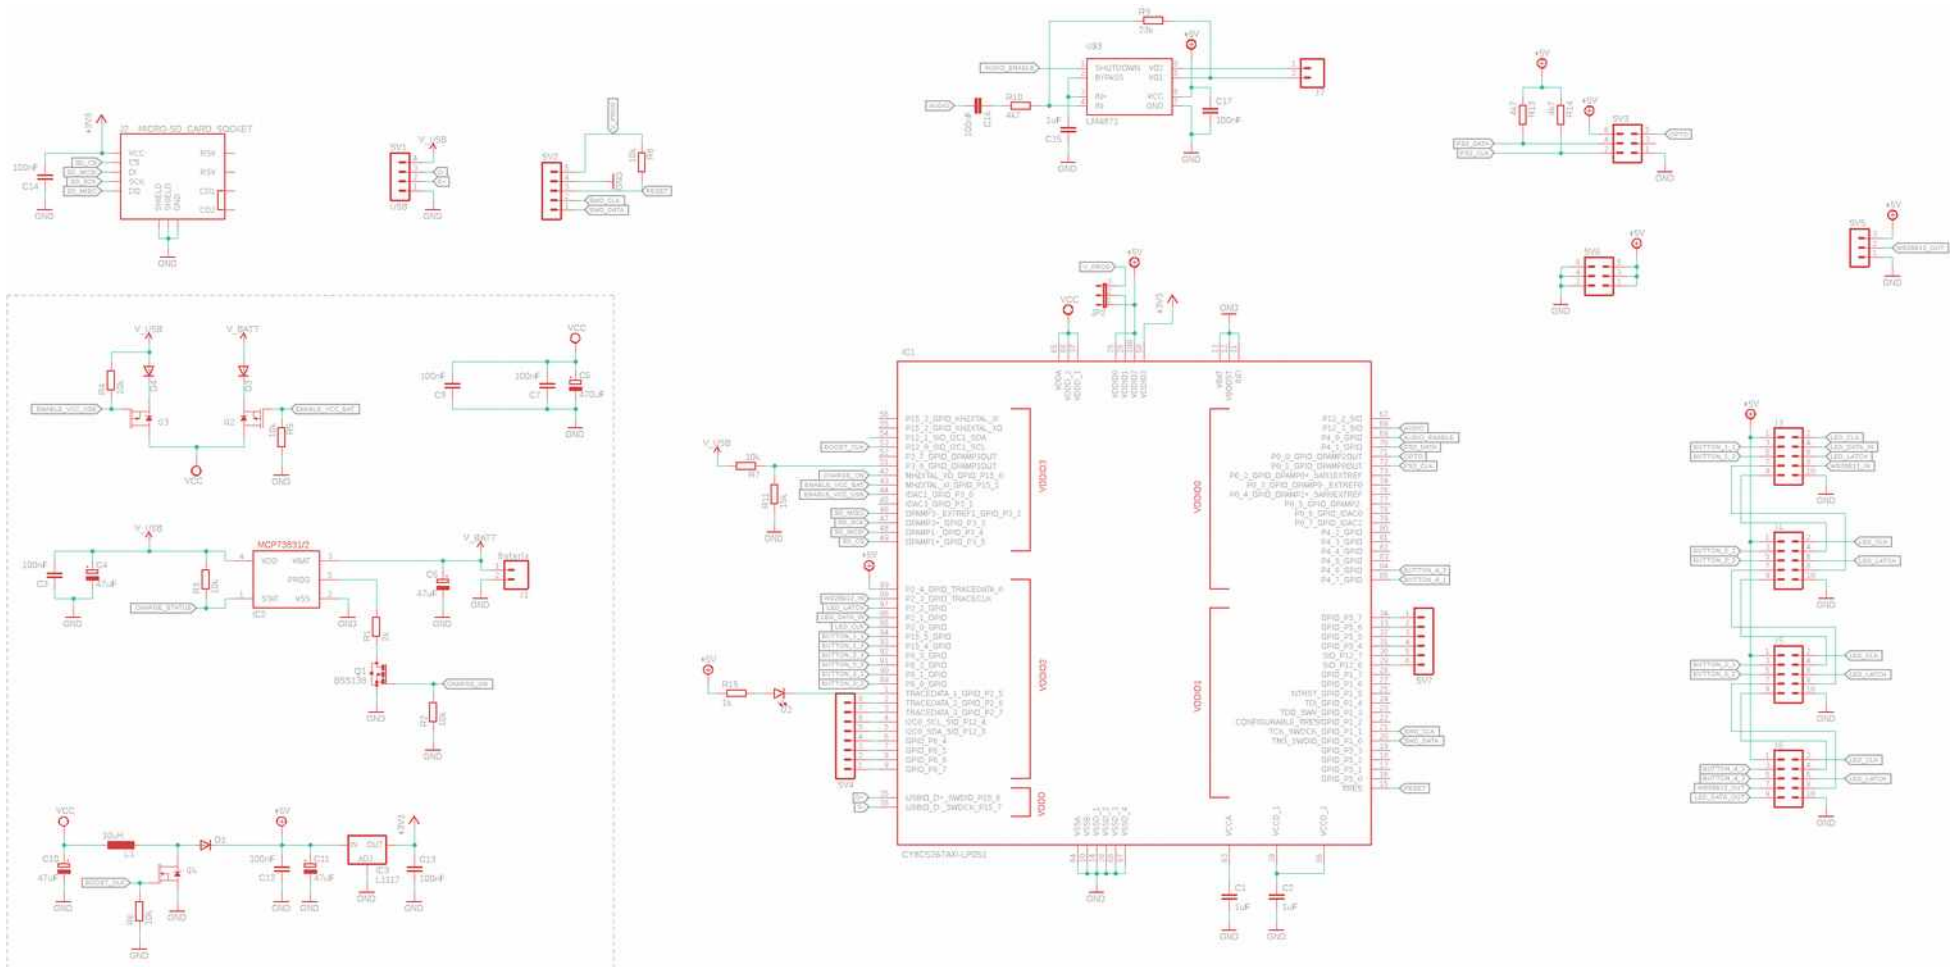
J2 MICRO-SD-CARD-SOCKET
+3V3
100nF
C14
GND
SD_CS
SD_MOSI
SD_SCK
SD_MISO
VCC
CS
DI
SCK
DO
RSV
RSV
CD1
CD2
SHIELD
SHIELD
GND
GND

SV1
V_USB
USB
GND

SV2
V_PROG
10k
R6
GND
RESET
SWD_CLK
SWD_DATA

R9
22k
U$3
+5V
AUDIO_ENABLE
SHUTDOWN
BYPASS
VO1
VO2
AUDIO
100nF
C16
R10
4k7
IN+
IN-
VCC
GND
1uF
C15
LM4871
C17
100nF
GND
GND
J3

+5V
4k7
R13
4k7
R14
+5V
SV3
PS2_DATA
PS2_CLK
CAP21
GND

SV5
+5V
WS2812_OUT
GND

SV6
+5V
GND

V_USB
V_BATT
R4
10k
D4
D3
Q3
Q2
ENABLE_VCC_USB
ENABLE_VCC_BAT
R5
10k
VCC
GND

VCC
100nF
C8
100nF
C7
C6
470uF
GND

V_USB
100nF
C3
C4
47uF
GND
MCP73831/2
VDD
VBAT
PROG
STAT
VSS
IC2
R1
10k
CHARGE_STATUS
GND
V_BATT
Batterie
C5
47uF
GND
J1
GND
R3
1k
Q1
BSS138
CHARGE_ON
R2
10k
GND
GND

VCC
10uH
L1
D1
+5V
C10
47uF
GND
BOOST_CLK
Q4
R8
10k
GND
GND
100nF
C12
C11
47uF
GND
GND
IN
OUT
ADJ
IC3
L1117
+3V3
C13
100nF
GND
GND

V_PROG
+5V
VCC
JP1
+3V3
GND
IC1
VDDA
VDDD_1
VDDD_2
VDDIO0
VDDIO1
VDDIO2
VDDIO3
VBAT
VBOOST
IND

V_USB
R7
10k
R11
10k
GND
BOOST_CLK
CHARGE_ON
ENABLE_VCC_BAT
ENABLE_VCC_USB
SD_MISO
SD_SCK
SD_MOSI
SD_CS
P15_0_GPIO_XHDXTAL_IN
P15_1_GPIO_XHDXTAL_XO
P15_1_SIO_OC1_SDA
P12_6_SIO_OC1_SCL
P3_7_GPIO_OPAMP1OUT
P3_6_GPIO_OPAMP1OUT
MHZXTAL_XO_GPIO_P15_0
MHZXTAL_XI_GPIO_P15_1
IDAC1_GPIO_P3_0
IDAC3_GPIO_P3_1
OPAMP1-_EXTREF1_GPIO_P3_2
OPAMP3+_GPIO_P3_3
OPAMP1-_GPIO_P3_4
OPAMP1+_GPIO_P3_5
VDDIO3

+5V
WS2812_IN
LED_LATCH
LED_DATA_IN
LED_CLK
BUTTON_1_1
BUTTON_1_2
BUTTON_2_1
BUTTON_2_2
BUTTON_3_1
BUTTON_3_2
BUTTON_4_1
P2_4_GPIO_TRACEDATA_0
P2_3_GPIO_TRACECLK
P2_2_GPIO
P2_1_GPIO
P2_0_GPIO
P15_5_GPIO
P15_4_GPIO
P6_3_GPIO
P6_2_GPIO
P6_1_GPIO
P6_0_GPIO
TRACEDATA_1_GPIO_P2_5
TRACEDATA_2_GPIO_P2_6
TRACEDATA_3_GPIO_P2_7
OC0_SCL_SIO_P12_4
OC0_SDA_SIO_P12_5
GPIO_P6_4
GPIO_P6_5
GPIO_P6_6
GPIO_P6_7
VDDIO2
+5V
R15
1k
D2
SV4
USBIO_D+_SWDIO_P15_6
USBIO_D-_SWDCK_P15_7
VDDD

P12_2_SIO
P12_3_SIO
P4_0_GPIO
P4_1_GPIO
P0_0_GPIO_OPAMP2OUT
P0_1_GPIO_OPAMP0OUT
P0_2_GPIO_OPAMP0+_SAR1EXTREF
P0_3_GPIO_OPAMP0-_EXTREF0
P0_4_GPIO_OPAMP2+_SAR0EXTREF
P0_5_GPIO_OPAMP2-
P0_6_GPIO_IDAC0
P0_7_GPIO_IDAC2
P4_2_GPIO
P4_3_GPIO
P4_4_GPIO
P4_5_GPIO
P4_6_GPIO
P4_7_GPIO
VDDIO0
AUDIO
AUDIO_ENABLE
PS2_DATA
CAP21
PS2_CLK
BUTTON_4_2
BUTTON_4_1
GPIO_P5_7
GPIO_P5_6
GPIO_P5_5
GPIO_P5_4
SIO_P12_7
SIO_P12_6
GPIO_P5_0
GPIO_P5_1
NTRST_GPIO_P1_5
TDI_GPIO_P1_4
TDO_SWV_GPIO_P1_3
CONFIGURABLE_XRES_GPIO_P1_2
TCK_SWDCK_GPIO_P1_1
TMS_SWDIO_GPIO_P1_0
GPIO_P5_3
GPIO_P5_2
GPIO_P5_1
GPIO_P5_0
XRES
VDDIO1
SV7
SWD_CLK
SWD_DATA
RESET
VSSA
VSSB
VSSD_1
VSSD_2
VSSD_3
VSSD_4
VCCA
VCCD_1
VCCD_2
CY8C5267AXI-LP051
GND
C1
1uF
C2
1uF
GND
GND

+5V
BUTTON_1_1
BUTTON_1_2
LED_CLK
LED_DATA_IN
LED_LATCH
WS2812_IN
GND
BUTTON_2_1
BUTTON_2_2
LED_CLK
LED_LATCH
GND
BUTTON_3_1
BUTTON_3_2
LED_CLK
LED_LATCH
GND
BUTTON_4_1
BUTTON_4_2
WS2812_OUT
LED_DATA_OUT
LED_CLK
LED_LATCH
GND